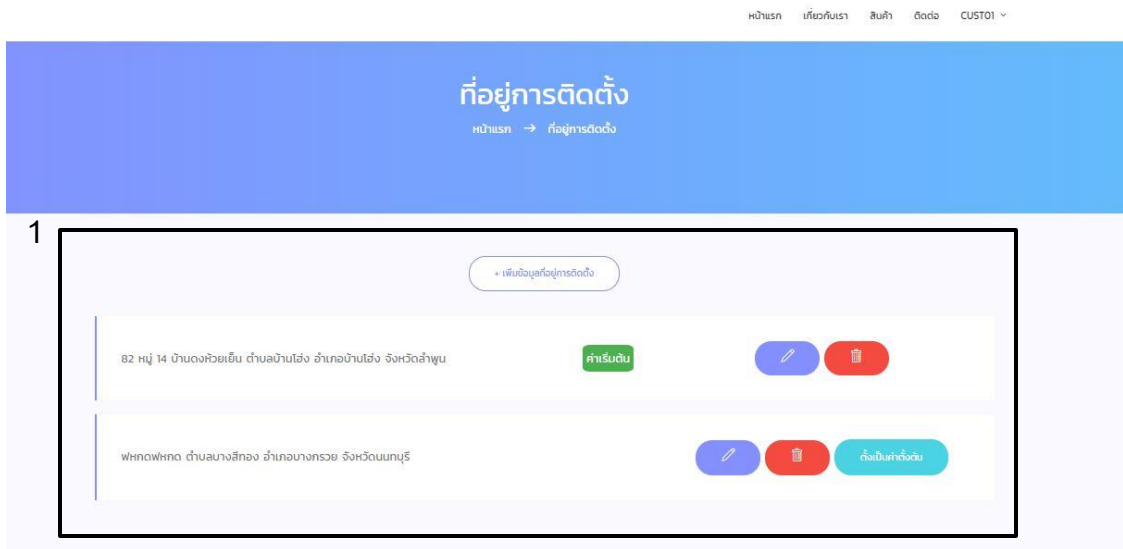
หน้าแรก เกี่ยวกับเรา สินค้า ติดต่อ CUST01

ที่อยู่การติดตั้ง

หน้าแรก → ที่อยู่การติดตั้ง

1

+ เพิ่มข้อมูลที่อยู่การติดตั้ง

82 หมู่ 14 บ้านดงห้วยเย็น ตำบลบ้านโฮ่ง อำเภอบ้านโฮ่ง จังหวัดลำพูน

ค่าเริ่มต้น

ฟหกดฟหกด ตำบลบางสีทอง อำเภอบางกรวย จังหวัดนนทบุรี

ตั้งเป็นค่าตั้งต้น